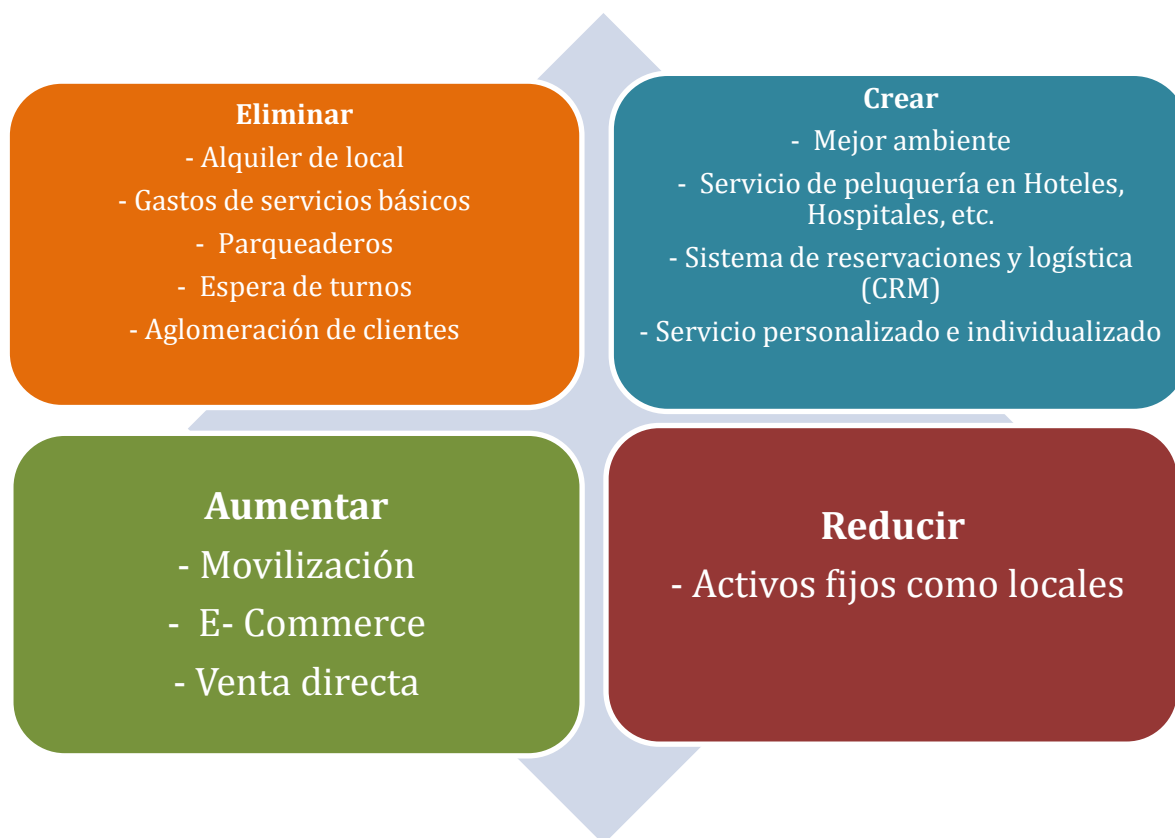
Eliminar
- Alquiler de local
- Gastos de servicios básicos
- Parqueaderos
- Espera de turnos
- Aglomeración de clientes

Crear
- Mejor ambiente
- Servicio de peluquería en Hoteles, Hospitales, etc.
- Sistema de reservaciones y logística (CRM)
- Servicio personalizado e individualizado

Aumentar
- Movilización
- E- Commerce
- Venta directa

Reducir
- Activos fijos como locales